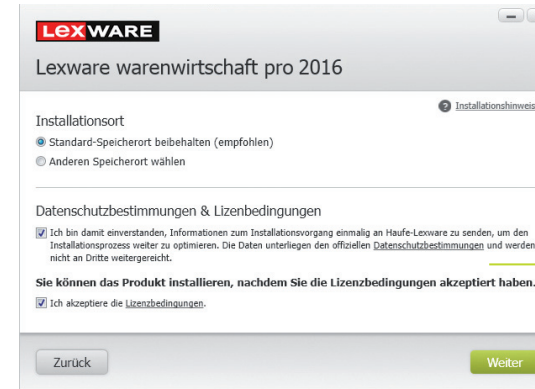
LEXWARE

Lexware warenwirtschaft pro 2016

Installationshinweis

Installationsort

Standard-Speicherort beibehalten (empfohlen)

Anderen Speicherort wählen

Datenschutzbestimmungen & Lizenbedingungen

Ich bin damit einverstanden, Informationen zum Installationsvorgang einmalig an Haufe-Lexware zu senden, um den Installationsprozess weiter zu optimieren. Die Daten unterliegen den offiziellen Datenschutzbestimmungen und werden nicht an Dritte weitergereicht.

Sie können das Produkt installieren, nachdem Sie die Lizenzbedingungen akzeptiert haben.

Ich akzeptiere die Lizenzbedingungen.

Zurück

Weiter